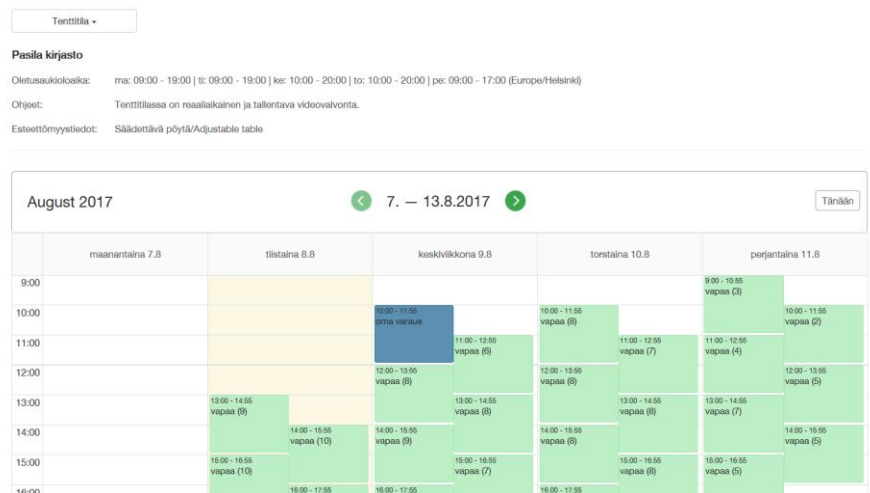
Tenttitila ▾

Pasila kirjasto

Oletusaukioloaika: ma: 09:00 - 19:00 | ti: 09:00 - 19:00 | ke: 10:00 - 20:00 | to: 10:00 - 20:00 | pe: 09:00 - 17:00 (Europe/Helsinki)

Ohjeet: Tenttitilassa on reaaliaikainen ja tallentava videovalvonta.

Esteettömyystiedot: Säädettävä pöytä/Adjustable table

August 2017

7. — 13.8.2017

Tänään

| | maanantaina 7.8 | tiistaina 8.8 | keskiviikkona 9.8 | torstaina 10.8 | perjantaina 11.8 |
|---|---|---|---|---|---|
| 9:00 | | | | | 9:00 - 10:55 vapaa (3) |
| 10:00 | | | 10:00 - 11:55 oma varaus | 10:00 - 11:55 vapaa (8) | 10:00 - 11:55 vapaa (2) |
| 11:00 | | | 11:00 - 12:55 vapaa (6) | 11:00 - 12:55 vapaa (7) | 11:00 - 12:55 vapaa (4) |
| 12:00 | | | 12:00 - 13:55 vapaa (8) | 12:00 - 13:55 vapaa (8) | 12:00 - 13:55 vapaa (5) |
| 13:00 | | 13:00 - 14:55 vapaa (9) | 13:00 - 14:55 vapaa (8) | 13:00 - 14:55 vapaa (8) | 13:00 - 14:55 vapaa (7) |
| 14:00 | | 14:00 - 15:55 vapaa (10) | 14:00 - 15:55 vapaa (9) | 14:00 - 15:55 vapaa (8) | 14:00 - 15:55 vapaa (5) |
| 15:00 | | 15:00 - 16:55 vapaa (10) | 15:00 - 16:55 vapaa (7) | 15:00 - 16:55 vapaa (8) | 15:00 - 16:55 vapaa (5) |
| 16:00 | | 16:00 - 17:55 | 16:00 - 17:55 | 16:00 - 17:55 | |